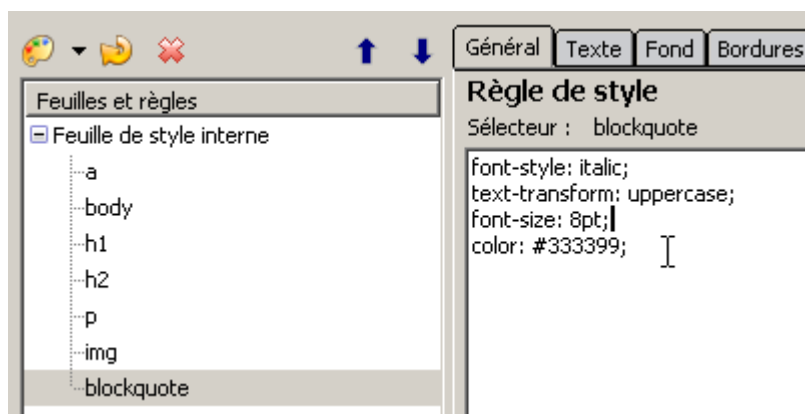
Général | Texte | Fond | Bordures

Feuilles et règles
⊟ Feuille de style interne
a
body
h1
h2
p
img
blockquote

Règle de style
Sélecteur : blockquote

font-style: italic;
text-transform: uppercase;
font-size: 8pt;
color: #333399;